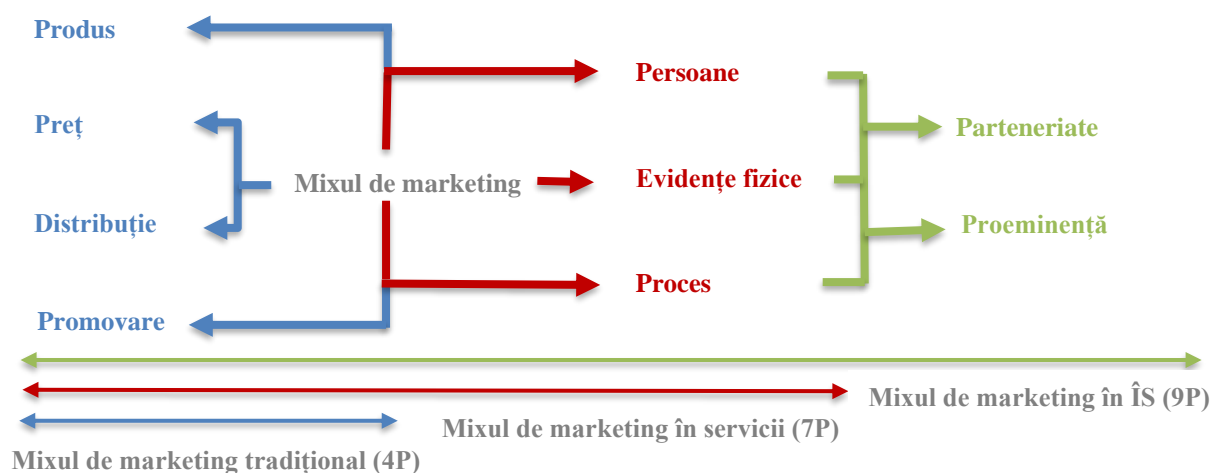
Produs

Persoane

Preț

Parteneriate

Mixul de marketing

Evidențe fizice

Distribuție

Proeminență

Proces

Promovare

Mixul de marketing în ÎS (9P)

Mixul de marketing în servicii (7P)

Mixul de marketing tradițional (4P)